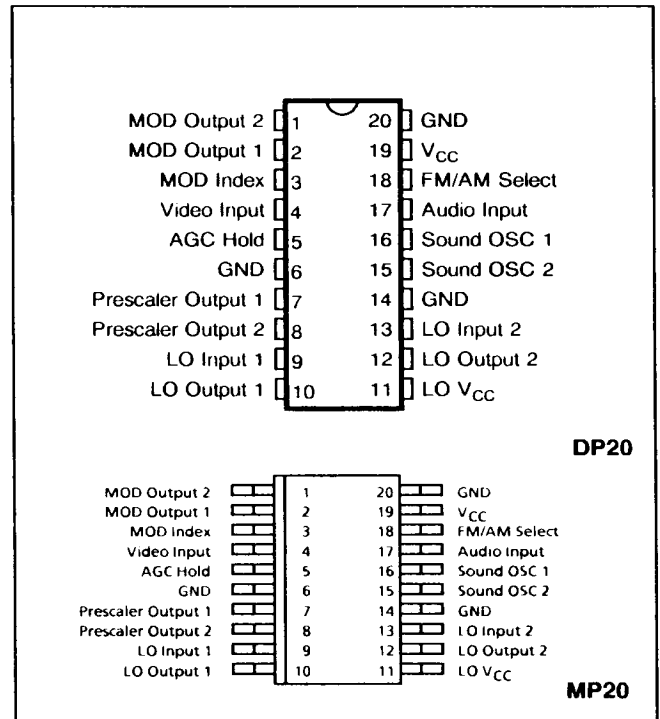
MOD Output 2 1
MOD Output 1 2
MOD Index 3
Video Input 4
AGC Hold 5
GND 6
Prescaler Output 1 7
Prescaler Output 2 8
LO Input 1 9
LO Output 1 10

20 GND
19 $V_{CC}$
18 FM/AM Select
17 Audio Input
16 Sound OSC 1
15 Sound OSC 2
14 GND
13 LO Input 2
12 LO Output 2
11 LO $V_{CC}$

DP20

MOD Output 2 1
MOD Output 1 2
MOD Index 3
Video Input 4
AGC Hold 5
GND 6
Prescaler Output 1 7
Prescaler Output 2 8
LO Input 1 9
LO Output 1 10

20 GND
19 $V_{CC}$
18 FM/AM Select
17 Audio Input
16 Sound OSC 1
15 Sound OSC 2
14 GND
13 LO Input 2
12 LO Output 2
11 LO $V_{CC}$

MP20